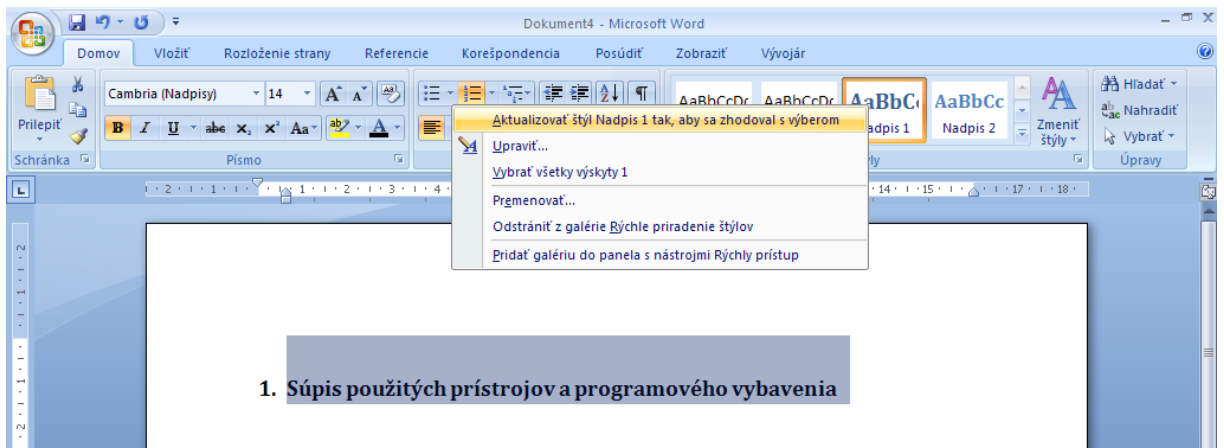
Dokument4 - Microsoft Word

Domov Vložiť Rozloženie strany Referencie Korešpondencia Posúdiť Zobraziť Vývojár

Prilepiť
Schránka

Cambria (Nadpisy) 14
B I U abe $x_2$ $x^2$ Aa
Písmo

AaBbCcDc AaBbCcDc AaBbC AaBbCc
Nadpis 1 Nadpis 2
Zmeniť štýly
Štýly

Hľadať
Nahradiť
Vybrať
Úpravy

Aktualizovať štýl Nadpis 1 tak, aby sa zhodoval s výberom
Upraviť...
Vybrať všetky výskyty 1
Premenovať...
Odstrániť z galérie Rýchle priradenie štýlov
Pridať galériu do panela s nástrojmi Rýchly prístup

1. Súpis použitých prístrojov a programového vybavenia